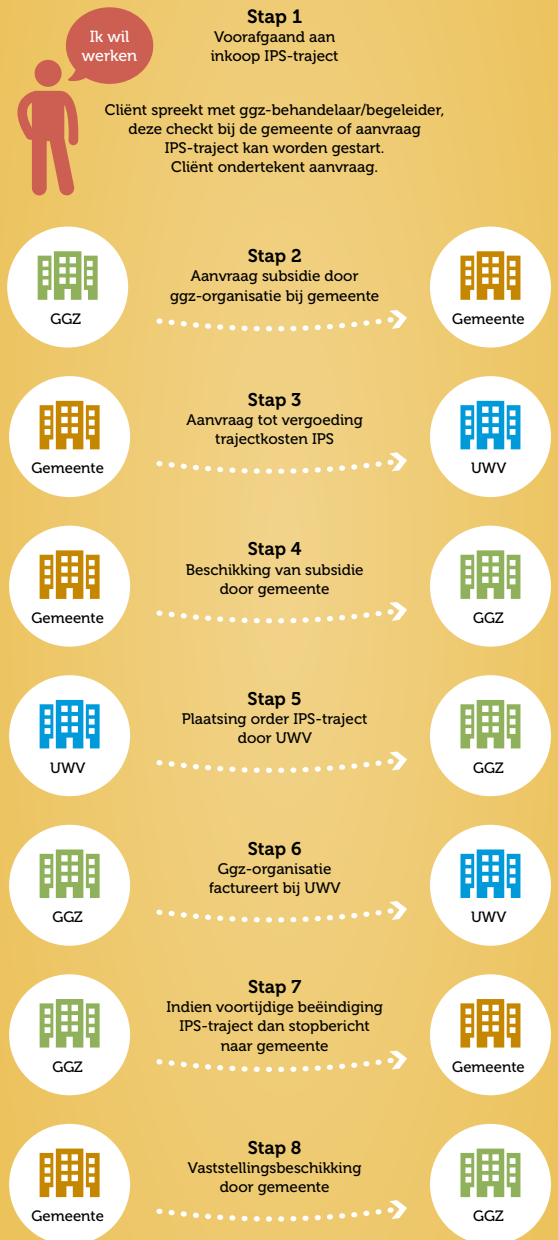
Ik wil werken

Stap 1
Voorafgaand aan inkoop IPS-traject

Cliënt spreekt met ggz-behandelaar/begeleider, deze checkt bij de gemeente of aanvraag IPS-traject kan worden gestart. Cliënt ondertekent aanvraag.

GGZ
Stap 2
Aanvraag subsidie door ggz-organisatie bij gemeente
Gemeente

Gemeente
Stap 3
Aanvraag tot vergoeding trajectkosten IPS
UWV

Gemeente
Stap 4
Beschikking van subsidie door gemeente
GGZ

UWV
Stap 5
Plaatsing order IPS-traject door UWV
GGZ

GGZ
Stap 6
Ggz-organisatie factureert bij UWV
UWV

GGZ
Stap 7
Indien voortijdige beëindiging IPS-traject dan stopbericht naar gemeente
Gemeente

Gemeente
Stap 8
Vaststellingsbeschikking door gemeente
GGZ